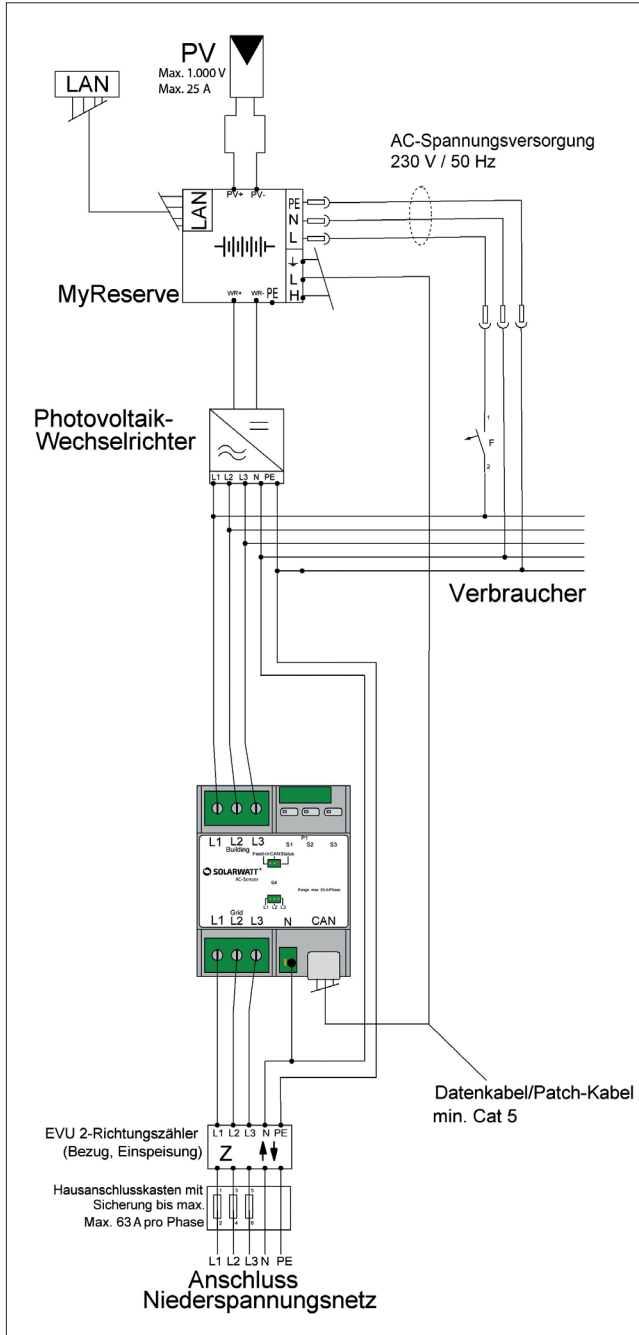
PV
Max. 1.000 V
Max. 25 A

LAN

AC-Spannungsversorgung
230 V / 50 Hz

LAN
PV+ PV-
PE
N
L
L
H

MyReserve
WR+ WR- PE

Photovoltaik-Wechselrichter
L1 L2 L3 N PE

1
F
2

Verbraucher

L1 L2 L3
Building
P1
S1 S2 S3
Feed-in CAN Status
SOLARWATT
AC-Sensor
Range: max. 63 A/Phase
S4
L1 L2 L3
L1 L2 L3 N CAN
Grid

Datenkabel/Patch-Kabel
min. Cat 5

EVU 2-Richtungszähler
(Bezug, Einspeisung)
L1 L2 L3 N PE
Z

Hausanschlusskasten mit
Sicherung bis max.
Max. 63 A pro Phase
1 3 5
2 4 6

L1 L2 L3 N PE
Anschluss
Niederspannungsnetz